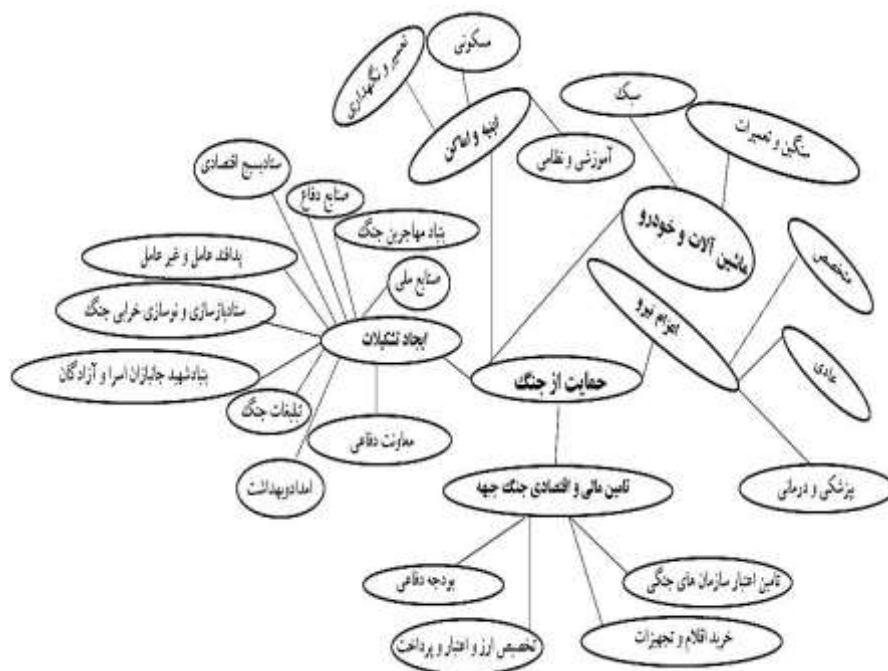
حمایت از جنگ

ایجاد تشکیلات
ستادبسیج اقتصادی
صنایع دفاع
بنیاد مهاجرین جنگ
پدافند عامل و غیر عامل
صنایع ملی
ستادبازسازی و نوسازی خرابی جنگ
بنیادشهید جانبازان اسرا و آزادگان
تبلیغات جنگ
معاونت دفاعی
امدادوبهداشت

ابنیه و اماکن
تعمیر و نگهداری
مسکونی
آموزشی و نظامی

ماشین آلات و خودرو
سبک
سنگین و تعمیرات

اعزام نیرو
متخصص
عادی
پزشکی و درمانی

تامین مالی و اقتصادی جنگ جبهه
بودجه دفاعی
تامین اعتبار سازمان های جنگی
تخصیص ارز و اعتبار و پرداخت
خرید اقلام و تجهیزات